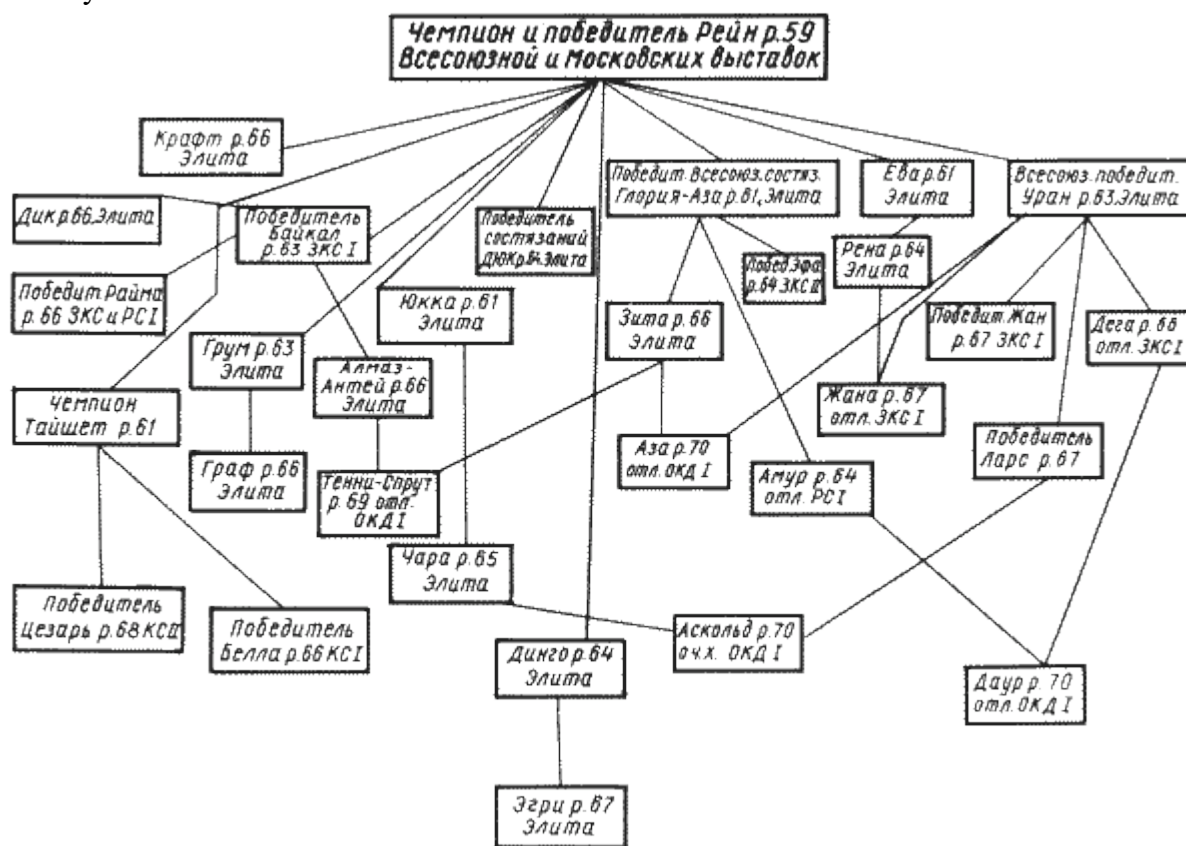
Чемпион и победитель Рейн р.59 Всесоюзной и Московских выставок

Крафт р.66 Элита

Дик р.66 Элита

Победитель Байкал р.63 ЗКС I

Победит. Райма р.66 ЗКС и РС I

Победитель состязаний ДЮК р.64 Элита

Победит. Всесоюз. состяз. Глория-Аза р.61, Элита

Ева р.61 Элита

Всесоюз. победит. Уран р.63 Элита

Побед. Эфа р.64 ЗКС II

Рена р.64 Элита

Юкка р.61 Элита

Зита р.66 Элита

Победит. Жан р.67 ЗКС I

Дега р.66 отл. ЗКС I

Грум р.63 Элита

Алмаз-Антей р.66 Элита

Жана р.67 отл. ЗКС I

Чемпион Тайшет р.61

Аза р.70 отл. ОКД I

Победитель Ларс р.67

Граф р.66 Элита

Тенни-Спрут р.69 отл. ОКД I

Амур р.64 отл. РС I

Чара р.65 Элита

Победитель Цезарь р.68 КС II

Победитель Белла р.66 КС I

Аскольд р.70 оч.х. ОКД I

Динго р.64 Элита

Даур р.70 отл. ОКД I

Эгри р.67 Элита